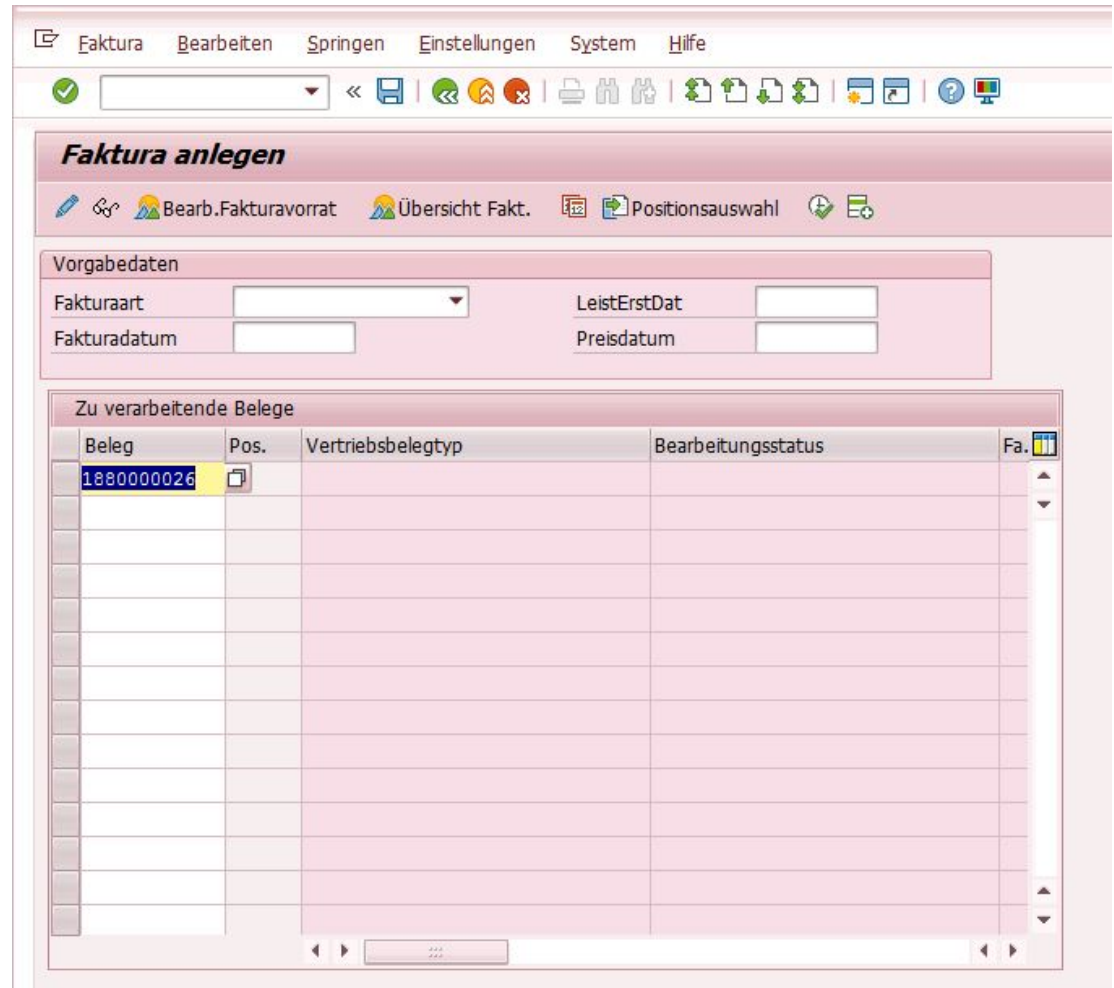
Faktura Bearbeiten Springen Einstellungen System Hilfe

Faktura anlegen

Bearb.Fakturavorrat Übersicht Fakt. Positionsauswahl

Vorgabedaten

Fakturaart
Fakturadatum
LeistErstDat
Preisdatum

Zu verarbeitende Belege

| Beleg | Pos. | Vertriebsbelegtyp | Bearbeitungsstatus | Fa. |
|---|---|---|---|---|
| 1880000026 | | | | |